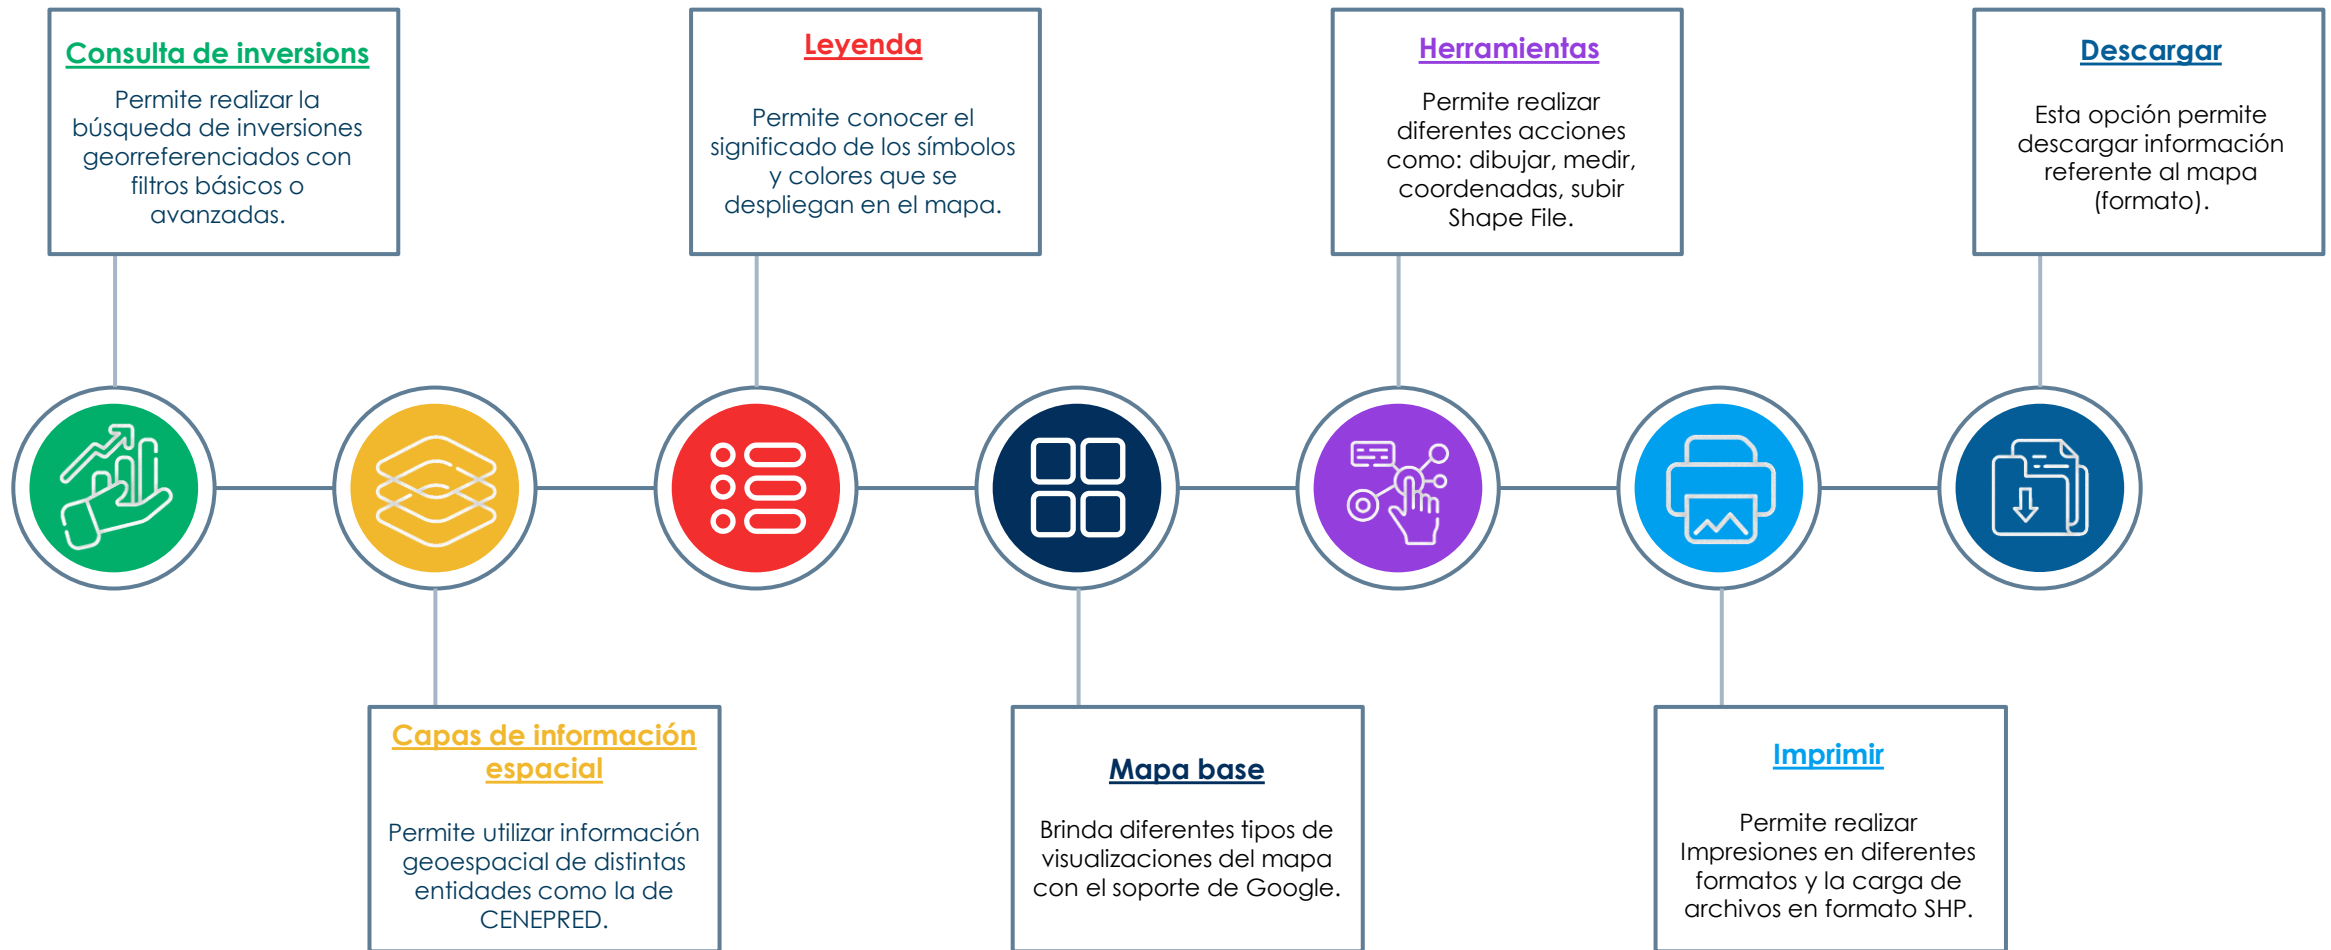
Consulta de inversions

Permite realizar la búsqueda de inversiones georreferenciados con filtros básicos o avanzadas.

Leyenda

Permite conocer el significado de los símbolos y colores que se despliegan en el mapa.

Herramientas

Permite realizar diferentes acciones como: dibujar, medir, coordenadas, subir Shape File.

Descargar

Esta opción permite descargar información referente al mapa (formato).

Capas de información espacial

Permite utilizar información geoespacial de distintas entidades como la de CENEPRED.

Mapa base

Brinda diferentes tipos de visualizaciones del mapa con el soporte de Google.

Imprimir

Permite realizar Impresiones en diferentes formatos y la carga de archivos en formato SHP.